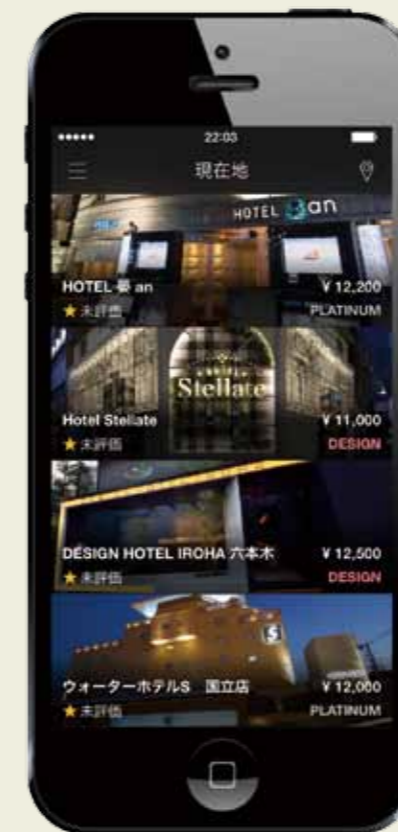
•••••
22:03

現在地

HOTEL an

HOTEL 晏 an
¥ 12,200
★ 未評価
PLATINUM

Stellate

Hotel Stellate
¥ 11,000
★ 未評価
DESIGN

DESIGN HOTEL IROHA 六本木
¥ 12,500
★ 未評価
DESIGN

S

ウォーターホテルS 国立店
¥ 12,000
★ 未評価
PLATINUM